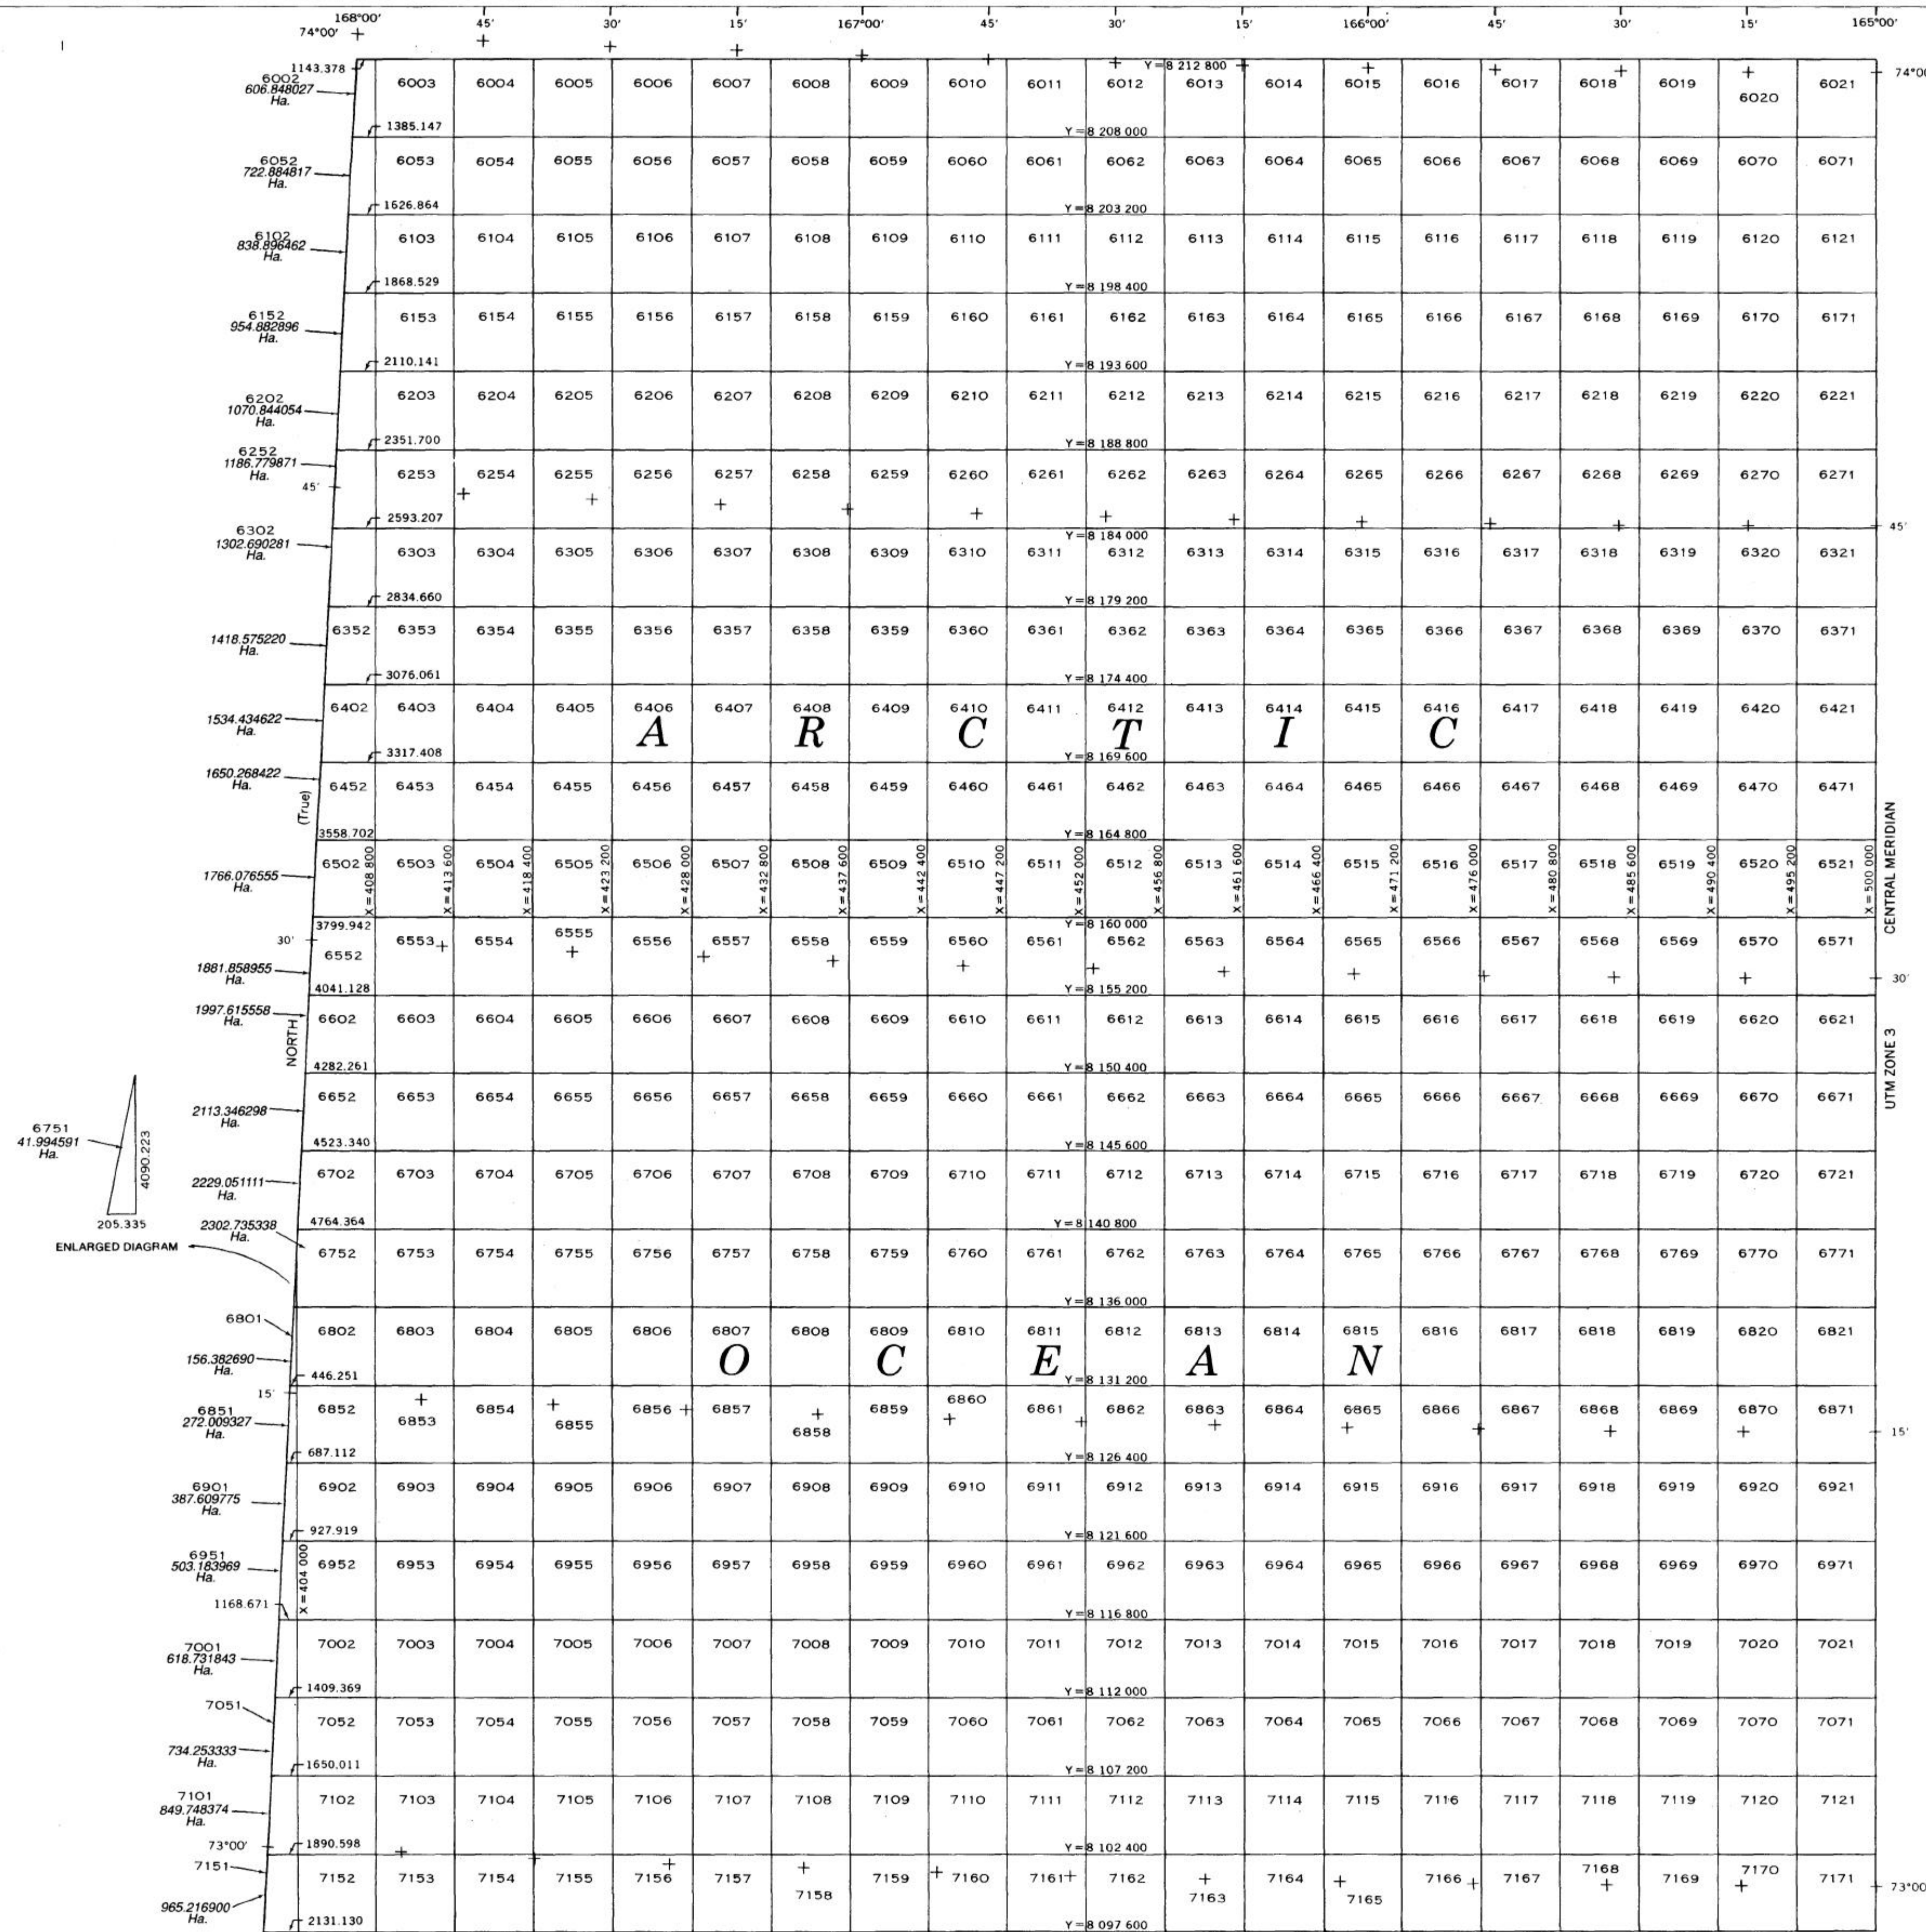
168°00′ 45′ 30′ 15′ 167°00′ 45′ 30′ 15′ 166°00′ 45′ 30′ 15′ 165°00′

74°00′ 74°00′

1143.378
6002
606.848027
Ha.

Y = 8 212 800

| 6003 | 6004 | 6005 | 6006 | 6007 | 6008 | 6009 | 6010 | 6011 | 6012 | 6013 | 6014 | 6015 | 6016 | 6017 | 6018 | 6019 | 6020 | 6021 |
|---|---|---|---|---|---|---|---|---|---|---|---|---|---|---|---|---|---|---|

1385.147 Y = 8 208 000

6052
722.884817
Ha.

| 6053 | 6054 | 6055 | 6056 | 6057 | 6058 | 6059 | 6060 | 6061 | 6062 | 6063 | 6064 | 6065 | 6066 | 6067 | 6068 | 6069 | 6070 | 6071 |
|---|---|---|---|---|---|---|---|---|---|---|---|---|---|---|---|---|---|---|

1626.864 Y = 8 203 200

6102
838.896462
Ha.

| 6103 | 6104 | 6105 | 6106 | 6107 | 6108 | 6109 | 6110 | 6111 | 6112 | 6113 | 6114 | 6115 | 6116 | 6117 | 6118 | 6119 | 6120 | 6121 |
|---|---|---|---|---|---|---|---|---|---|---|---|---|---|---|---|---|---|---|

1868.529 Y = 8 198 400

6152
954.882896
Ha.

| 6153 | 6154 | 6155 | 6156 | 6157 | 6158 | 6159 | 6160 | 6161 | 6162 | 6163 | 6164 | 6165 | 6166 | 6167 | 6168 | 6169 | 6170 | 6171 |
|---|---|---|---|---|---|---|---|---|---|---|---|---|---|---|---|---|---|---|

2110.141 Y = 8 193 600

6202
1070.844054
Ha.

| 6203 | 6204 | 6205 | 6206 | 6207 | 6208 | 6209 | 6210 | 6211 | 6212 | 6213 | 6214 | 6215 | 6216 | 6217 | 6218 | 6219 | 6220 | 6221 |
|---|---|---|---|---|---|---|---|---|---|---|---|---|---|---|---|---|---|---|

2351.700 Y = 8 188 800

6252
1186.779871
Ha.
45′

| 6253 | 6254 | 6255 | 6256 | 6257 | 6258 | 6259 | 6260 | 6261 | 6262 | 6263 | 6264 | 6265 | 6266 | 6267 | 6268 | 6269 | 6270 | 6271 |
|---|---|---|---|---|---|---|---|---|---|---|---|---|---|---|---|---|---|---|

2593.207 Y = 8 184 000 45′

6302
1302.690281
Ha.

| 6303 | 6304 | 6305 | 6306 | 6307 | 6308 | 6309 | 6310 | 6311 | 6312 | 6313 | 6314 | 6315 | 6316 | 6317 | 6318 | 6319 | 6320 | 6321 |
|---|---|---|---|---|---|---|---|---|---|---|---|---|---|---|---|---|---|---|

2834.660 Y = 8 179 200

1418.575220
Ha.

| 6352 | 6353 | 6354 | 6355 | 6356 | 6357 | 6358 | 6359 | 6360 | 6361 | 6362 | 6363 | 6364 | 6365 | 6366 | 6367 | 6368 | 6369 | 6370 | 6371 |
|---|---|---|---|---|---|---|---|---|---|---|---|---|---|---|---|---|---|---|---|

3076.061 Y = 8 174 400

1534.434622
Ha.

| 6402 | 6403 | 6404 | 6405 | 6406 | 6407 | 6408 | 6409 | 6410 | 6411 | 6412 | 6413 | 6414 | 6415 | 6416 | 6417 | 6418 | 6419 | 6420 | 6421 |
|---|---|---|---|---|---|---|---|---|---|---|---|---|---|---|---|---|---|---|---|

A R C T I C

3317.408 Y = 8 169 600

1650.268422
Ha.

(True)

| 6452 | 6453 | 6454 | 6455 | 6456 | 6457 | 6458 | 6459 | 6460 | 6461 | 6462 | 6463 | 6464 | 6465 | 6466 | 6467 | 6468 | 6469 | 6470 | 6471 |
|---|---|---|---|---|---|---|---|---|---|---|---|---|---|---|---|---|---|---|---|

3558.702 Y = 8 164 800

1766.076555
Ha.

| 6502 | 6503 | 6504 | 6505 | 6506 | 6507 | 6508 | 6509 | 6510 | 6511 | 6512 | 6513 | 6514 | 6515 | 6516 | 6517 | 6518 | 6519 | 6520 | 6521 |
|---|---|---|---|---|---|---|---|---|---|---|---|---|---|---|---|---|---|---|---|

X = 408 800 X = 413 600 X = 418 400 X = 423 200 X = 428 000 X = 432 800 X = 437 600 X = 442 400 X = 447 200 X = 452 000 X = 456 800 X = 461 600 X = 466 400 X = 471 200 X = 476 000 X = 480 800 X = 485 600 X = 490 400 X = 495 200 X = 500 000

CENTRAL MERIDIAN

3799.942 Y = 8 160 000
30′

1881.858955
Ha.

| 6552 | 6553 | 6554 | 6555 | 6556 | 6557 | 6558 | 6559 | 6560 | 6561 | 6562 | 6563 | 6564 | 6565 | 6566 | 6567 | 6568 | 6569 | 6570 | 6571 |
|---|---|---|---|---|---|---|---|---|---|---|---|---|---|---|---|---|---|---|---|

4041.128 Y = 8 155 200 30′

1997.615558
Ha.

NORTH

| 6602 | 6603 | 6604 | 6605 | 6606 | 6607 | 6608 | 6609 | 6610 | 6611 | 6612 | 6613 | 6614 | 6615 | 6616 | 6617 | 6618 | 6619 | 6620 | 6621 |
|---|---|---|---|---|---|---|---|---|---|---|---|---|---|---|---|---|---|---|---|

UTM ZONE 3

4282.261 Y = 8 150 400

2113.346298
Ha.

| 6652 | 6653 | 6654 | 6655 | 6656 | 6657 | 6658 | 6659 | 6660 | 6661 | 6662 | 6663 | 6664 | 6665 | 6666 | 6667 | 6668 | 6669 | 6670 | 6671 |
|---|---|---|---|---|---|---|---|---|---|---|---|---|---|---|---|---|---|---|---|

4523.340 Y = 8 145 600

6751
41.994591
Ha.
4090.223
205.335
ENLARGED DIAGRAM

2229.051111
Ha.

| 6702 | 6703 | 6704 | 6705 | 6706 | 6707 | 6708 | 6709 | 6710 | 6711 | 6712 | 6713 | 6714 | 6715 | 6716 | 6717 | 6718 | 6719 | 6720 | 6721 |
|---|---|---|---|---|---|---|---|---|---|---|---|---|---|---|---|---|---|---|---|

4764.364 Y = 8 140 800

2302.735338
Ha.

| 6752 | 6753 | 6754 | 6755 | 6756 | 6757 | 6758 | 6759 | 6760 | 6761 | 6762 | 6763 | 6764 | 6765 | 6766 | 6767 | 6768 | 6769 | 6770 | 6771 |
|---|---|---|---|---|---|---|---|---|---|---|---|---|---|---|---|---|---|---|---|

Y = 8 136 000

6801

156.382690
Ha.

| 6802 | 6803 | 6804 | 6805 | 6806 | 6807 | 6808 | 6809 | 6810 | 6811 | 6812 | 6813 | 6814 | 6815 | 6816 | 6817 | 6818 | 6819 | 6820 | 6821 |
|---|---|---|---|---|---|---|---|---|---|---|---|---|---|---|---|---|---|---|---|

O C E A N

446.251 Y = 8 131 200
15′

6851
272.009327
Ha.

| 6852 | 6853 | 6854 | 6855 | 6856 | 6857 | 6858 | 6859 | 6860 | 6861 | 6862 | 6863 | 6864 | 6865 | 6866 | 6867 | 6868 | 6869 | 6870 | 6871 |
|---|---|---|---|---|---|---|---|---|---|---|---|---|---|---|---|---|---|---|---|

687.112 Y = 8 126 400 15′

6901
387.609775
Ha.

| 6902 | 6903 | 6904 | 6905 | 6906 | 6907 | 6908 | 6909 | 6910 | 6911 | 6912 | 6913 | 6914 | 6915 | 6916 | 6917 | 6918 | 6919 | 6920 | 6921 |
|---|---|---|---|---|---|---|---|---|---|---|---|---|---|---|---|---|---|---|---|

927.919 Y = 8 121 600

6951
503.183969
Ha.
X = 404 000

| 6952 | 6953 | 6954 | 6955 | 6956 | 6957 | 6958 | 6959 | 6960 | 6961 | 6962 | 6963 | 6964 | 6965 | 6966 | 6967 | 6968 | 6969 | 6970 | 6971 |
|---|---|---|---|---|---|---|---|---|---|---|---|---|---|---|---|---|---|---|---|

1168.671 Y = 8 116 800

7001
618.731843
Ha.

| 7002 | 7003 | 7004 | 7005 | 7006 | 7007 | 7008 | 7009 | 7010 | 7011 | 7012 | 7013 | 7014 | 7015 | 7016 | 7017 | 7018 | 7019 | 7020 | 7021 |
|---|---|---|---|---|---|---|---|---|---|---|---|---|---|---|---|---|---|---|---|

1409.369 Y = 8 112 000

7051

734.253333
Ha.

| 7052 | 7053 | 7054 | 7055 | 7056 | 7057 | 7058 | 7059 | 7060 | 7061 | 7062 | 7063 | 7064 | 7065 | 7066 | 7067 | 7068 | 7069 | 7070 | 7071 |
|---|---|---|---|---|---|---|---|---|---|---|---|---|---|---|---|---|---|---|---|

1650.011 Y = 8 107 200

7101
849.748374
Ha.

| 7102 | 7103 | 7104 | 7105 | 7106 | 7107 | 7108 | 7109 | 7110 | 7111 | 7112 | 7113 | 7114 | 7115 | 7116 | 7117 | 7118 | 7119 | 7120 | 7121 |
|---|---|---|---|---|---|---|---|---|---|---|---|---|---|---|---|---|---|---|---|

73°00′ 1890.598 Y = 8 102 400

7151

965.216900
Ha.

| 7152 | 7153 | 7154 | 7155 | 7156 | 7157 | 7158 | 7159 | 7160 | 7161 | 7162 | 7163 | 7164 | 7165 | 7166 | 7167 | 7168 | 7169 | 7170 | 7171 |
|---|---|---|---|---|---|---|---|---|---|---|---|---|---|---|---|---|---|---|---|

73°00′

2131.130 Y = 8 097 600